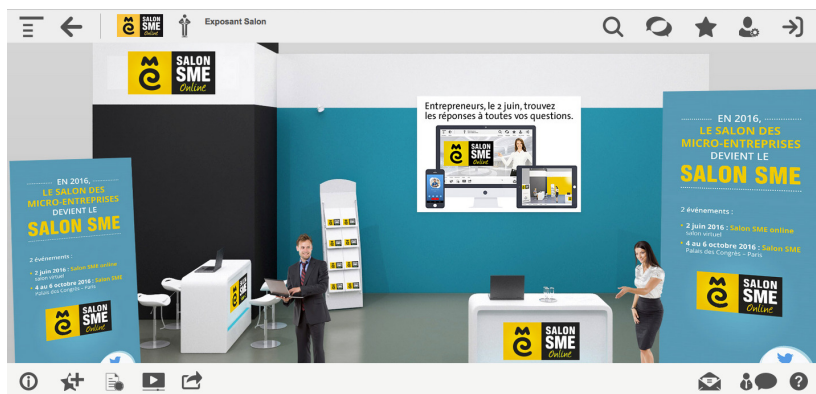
Exposant Salon

SALON SME Online

Entrepreneurs, le 2 juin, trouvez les réponses à toutes vos questions.

SALON SME

EN 2016, LE SALON DES MICRO-ENTREPRISES DEVIENT LE SALON SME

2 événements :

• 2 juin 2016 : Salon SME online salon virtuel

• 4 au 6 octobre 2016 : Salon SME Palais des Congrès - Paris

SALON SME Online

EN 2016, LE SALON DES MICRO-ENTREPRISES DEVIENT LE SALON SME

2 événements :

• 2 juin 2016 : Salon SME online salon virtuel

• 4 au 6 octobre 2016 : Salon SME Palais des Congrès - Paris

SALON SME Online

SALON SME Online